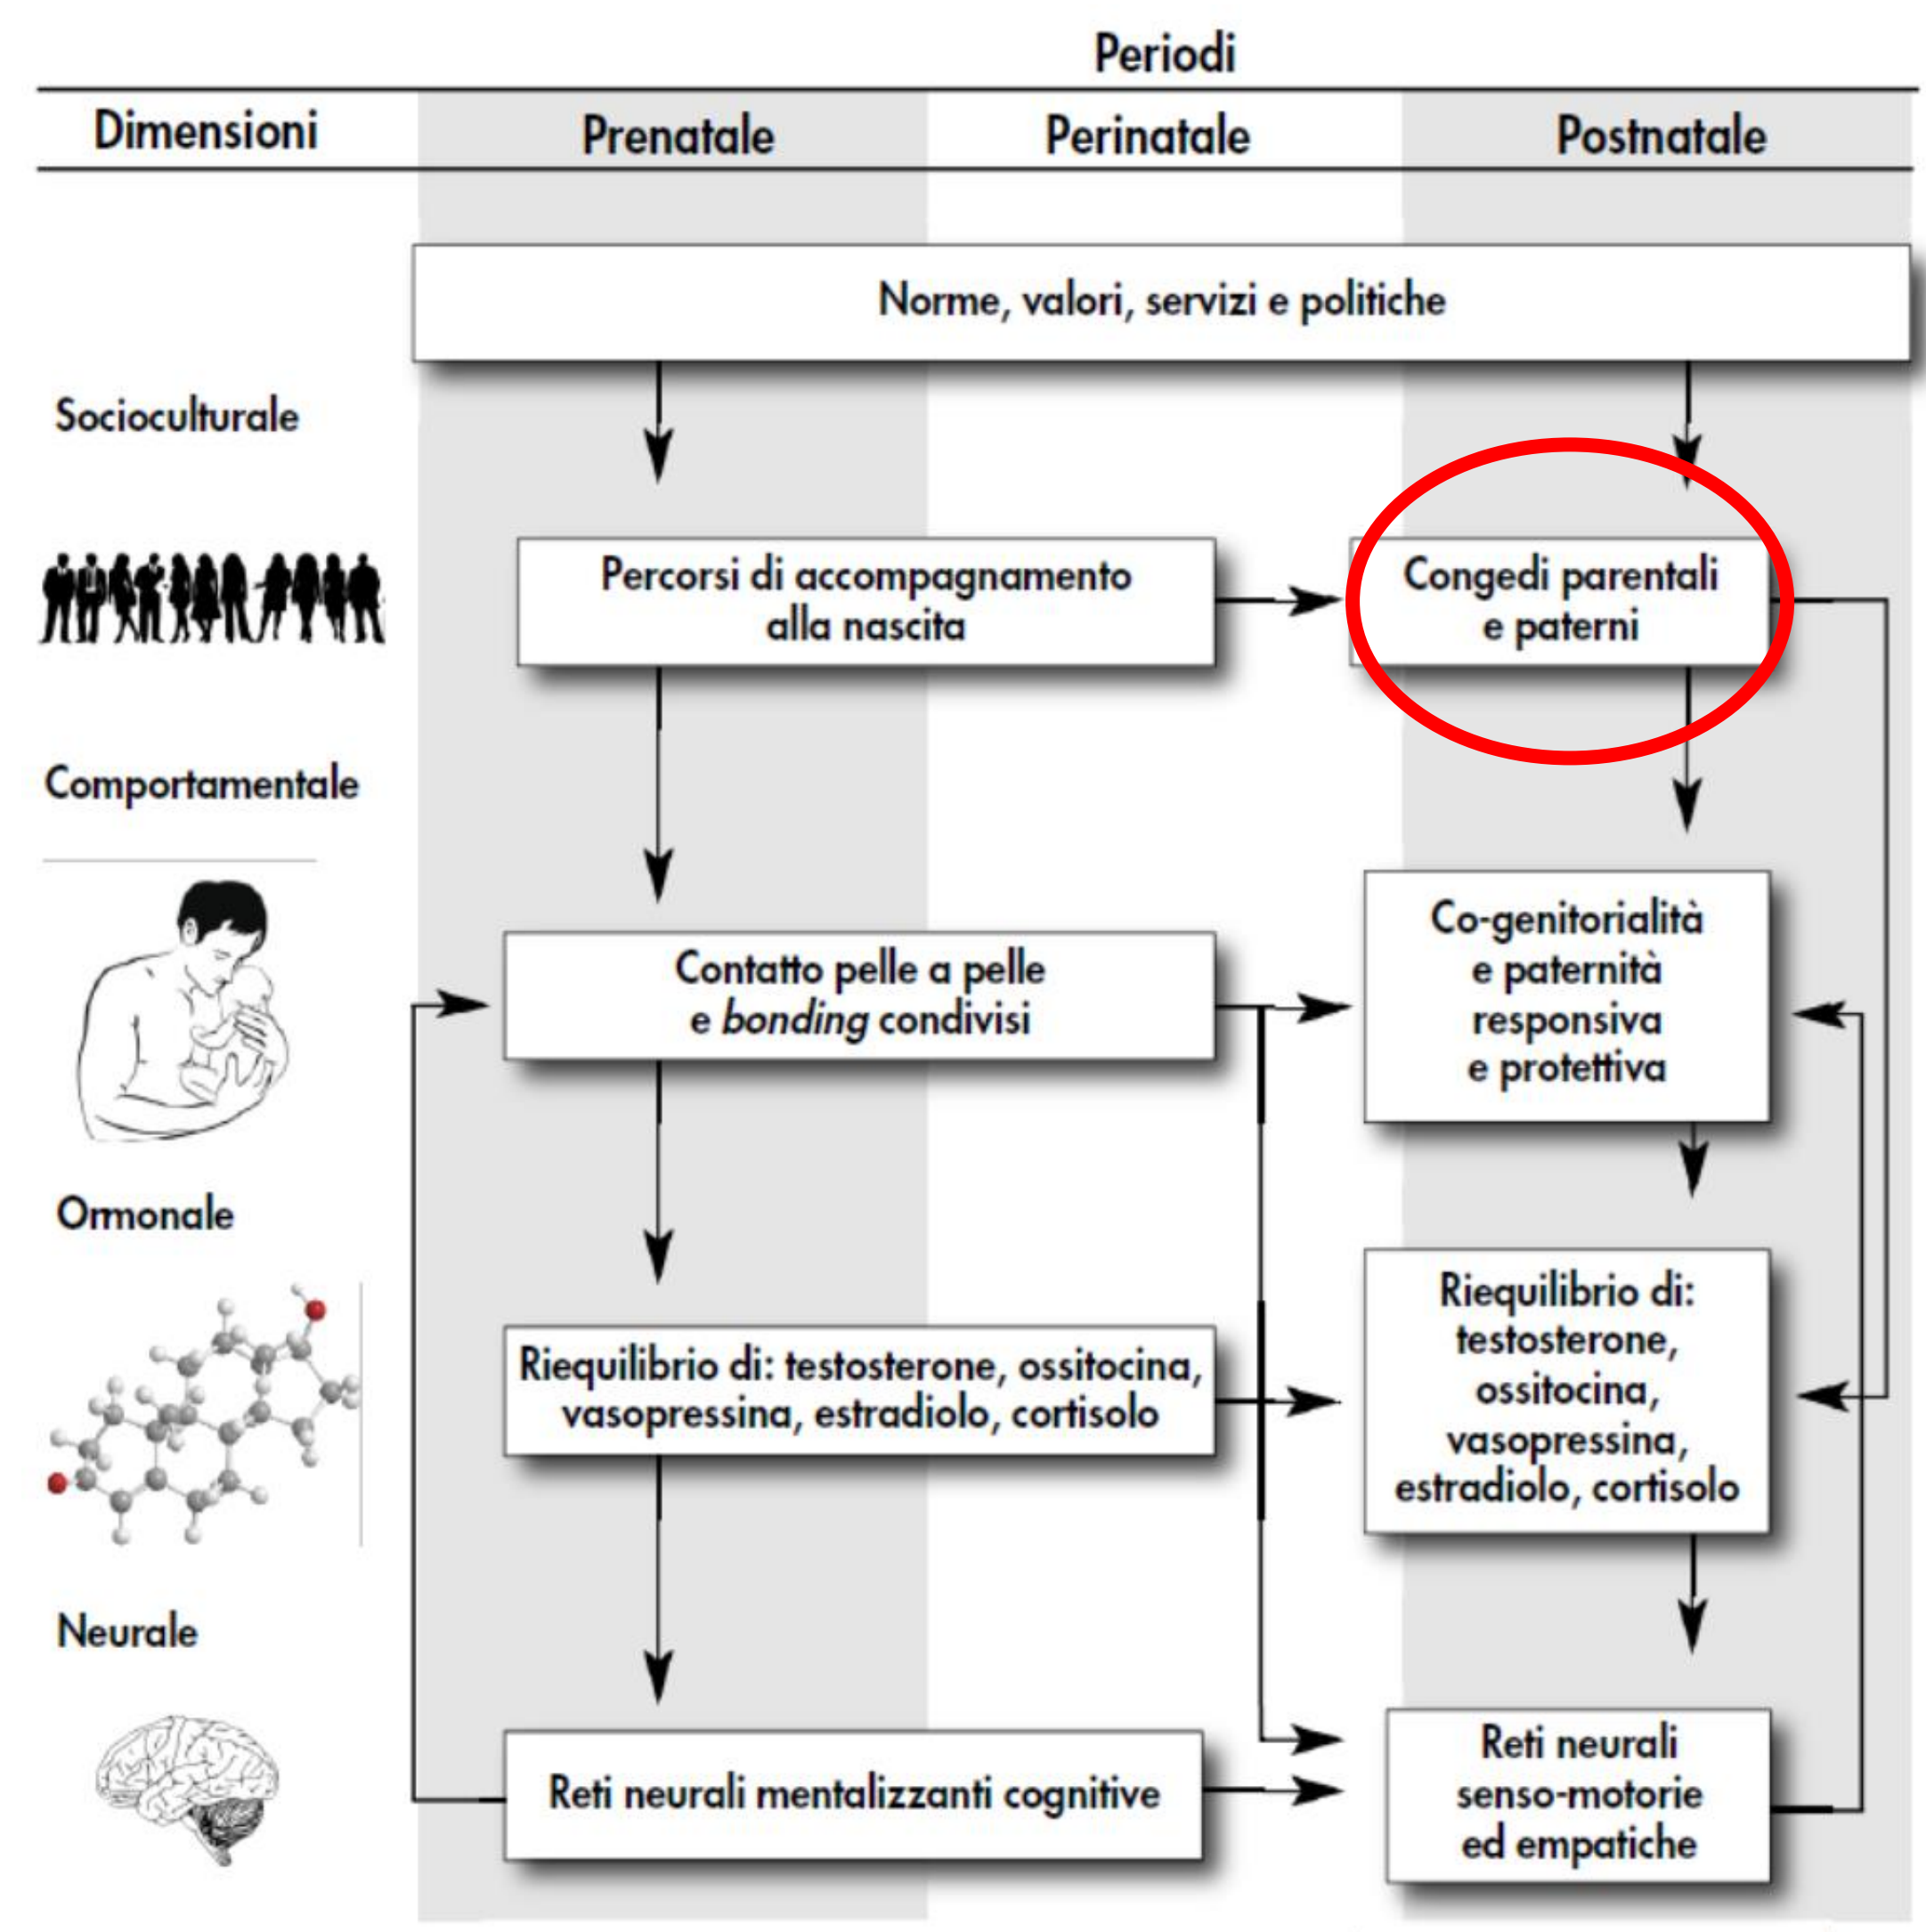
Periodi

| Dimensioni | Prenatale | Perinatale | Postnatale |
|---|---|---|---|

Norme, valori, servizi e politiche

Socioculturale

Percorsi di accompagnamento alla nascita

Congedi parentali e paterni

Comportamentale

Contatto pelle a pelle e *bonding* condivisi

Co-genitorialità e paternità responsiva e protettiva

Ormonale

Riequilibrio di: testosterone, ossitocina, vasopressina, estradiolo, cortisolo

Riequilibrio di: testosterone, ossitocina, vasopressina, estradiolo, cortisolo

Neurale

Reti neurali mentalizzanti cognitive

Reti neurali senso-motorie ed empatiche